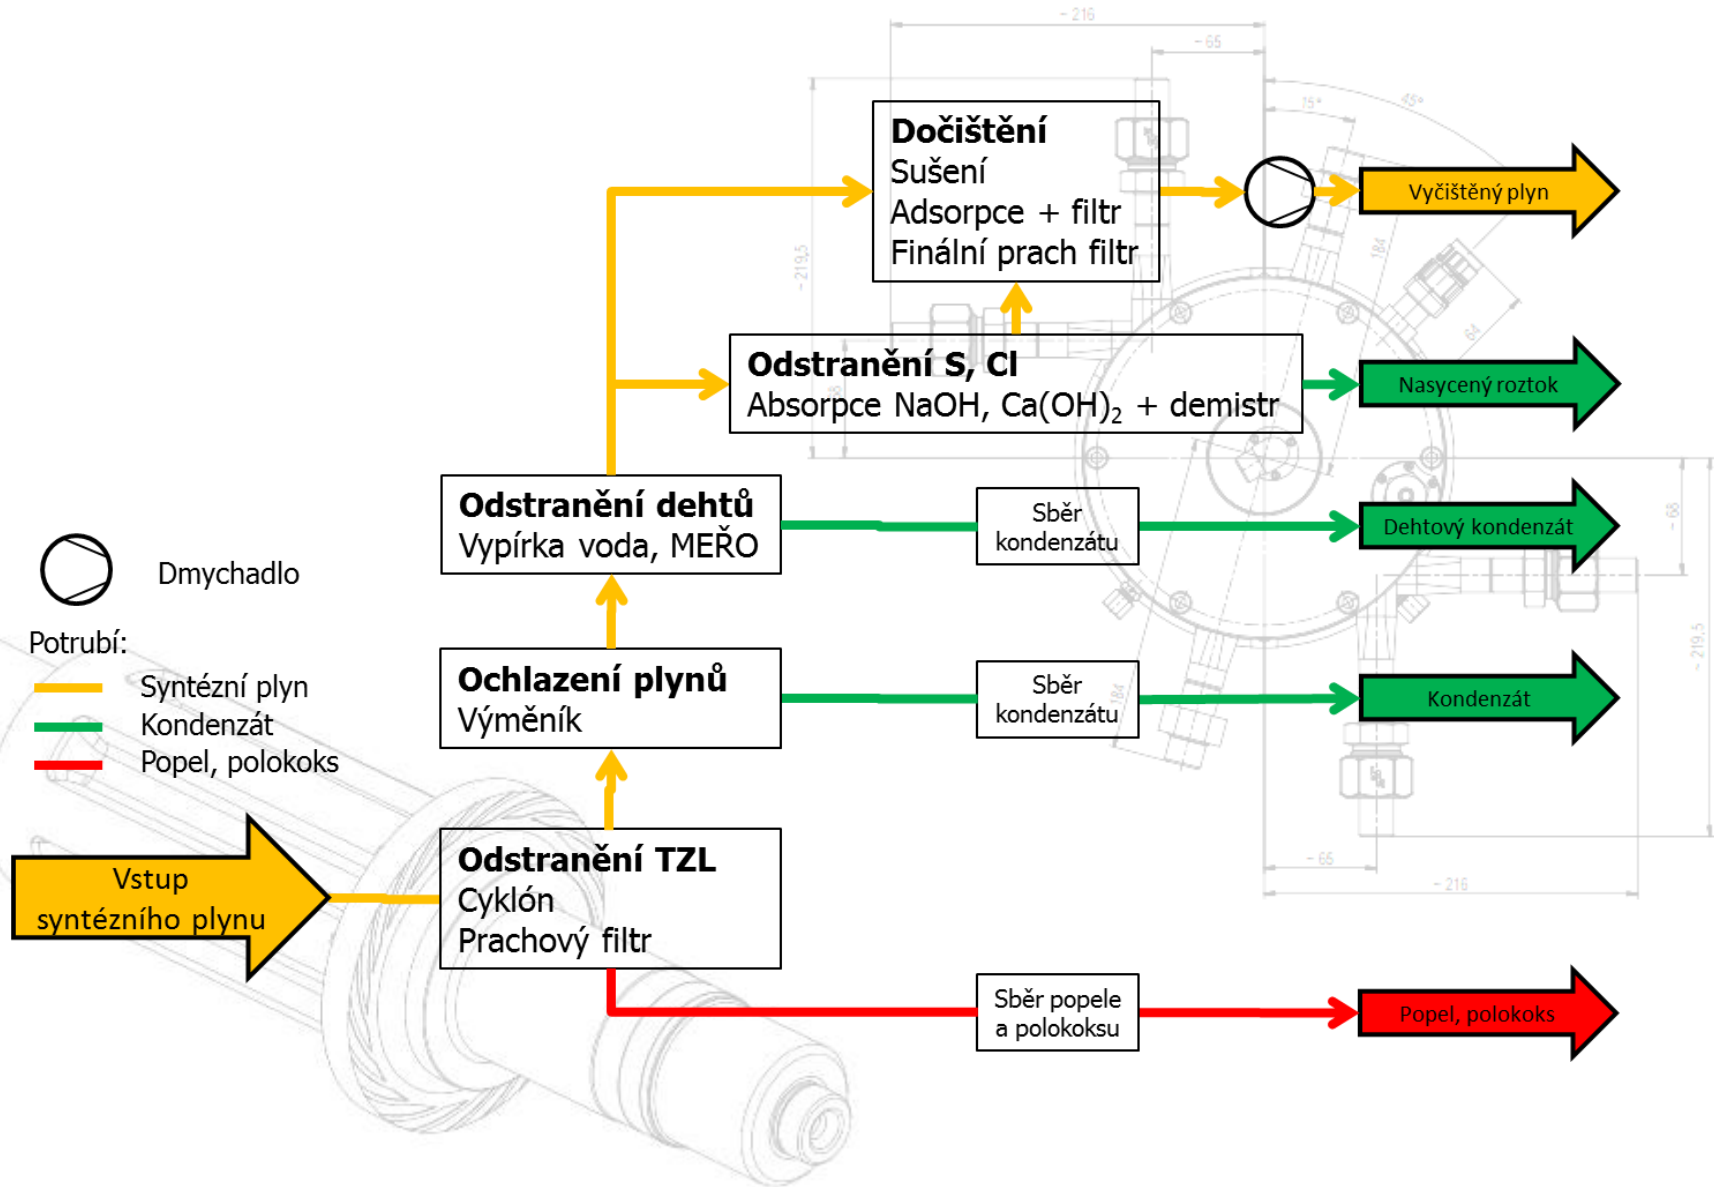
Dočištění
Sušení
Adsorpce + filtr
Finální prach filtr

Vyčištěný plyn

Odstranění S, Cl
Absorpce NaOH, Ca(OH)$_2$ + demistr

Nasycený roztok

Odstranění dehtů
Vypírka voda, MEŘO

Sběr kondenzátu

Dehtový kondenzát

Dmychadlo

Potrubí:
Syntézní plyn
Kondenzát
Popel, polokoks

Ochlazení plynů
Výměník

Sběr kondenzátu

Kondenzát

Vstup syntézního plynu

Odstranění TZL
Cyklón
Prachový filtr

Sběr popele a polokoksu

Popel, polokoks

- 216
- 65
- 219,5
- 65
- 216